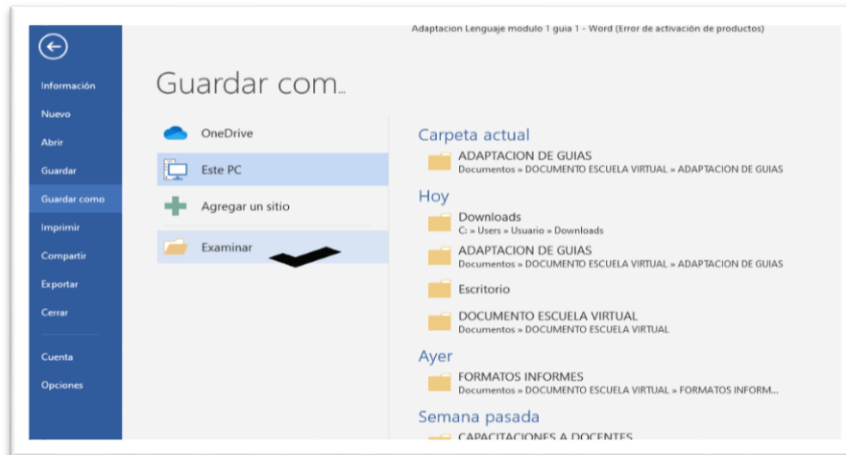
Adaptacion Lenguaje modulo 1 guia 1 - Word (Error de activación de productos)

Información
Nuevo
Abrir
Guardar
Guardar como
Imprimir
Compartir
Exportar
Cerrar
Cuenta
Opciones

Guardar com...

OneDrive
Este PC
Agregar un sitio
Examinar

Carpeta actual
ADAPTACION DE GUIAS
Documentos » DOCUMENTO ESCUELA VIRTUAL » ADAPTACION DE GUIAS

Hoy
Downloads
C: » Users » Usuario » Downloads
ADAPTACION DE GUIAS
Documentos » DOCUMENTO ESCUELA VIRTUAL » ADAPTACION DE GUIAS
Escritorio
DOCUMENTO ESCUELA VIRTUAL
Documentos » DOCUMENTO ESCUELA VIRTUAL

Ayer
FORMATOS INFORMES
Documentos » DOCUMENTO ESCUELA VIRTUAL » FORMATOS INFORM...

Semana pasada
CAPACITACIONES A DOCENTES